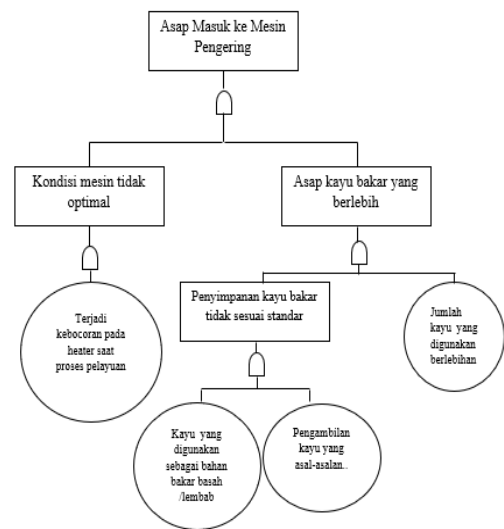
Asap Masuk ke Mesin Pengering

Kondisi mesin tidak optimal

Asap kayu bakar yang berlebih

Terjadi kebocoran pada heater saat proses pelayuan

Penyimpanan kayu bakar tidak sesuai standar

Jumlah kayu yang digunakan berlebihan

Kayu yang digunakan sebagai bahan bakar basah /lembab

Pengambilan kayu yang asal-asalan..